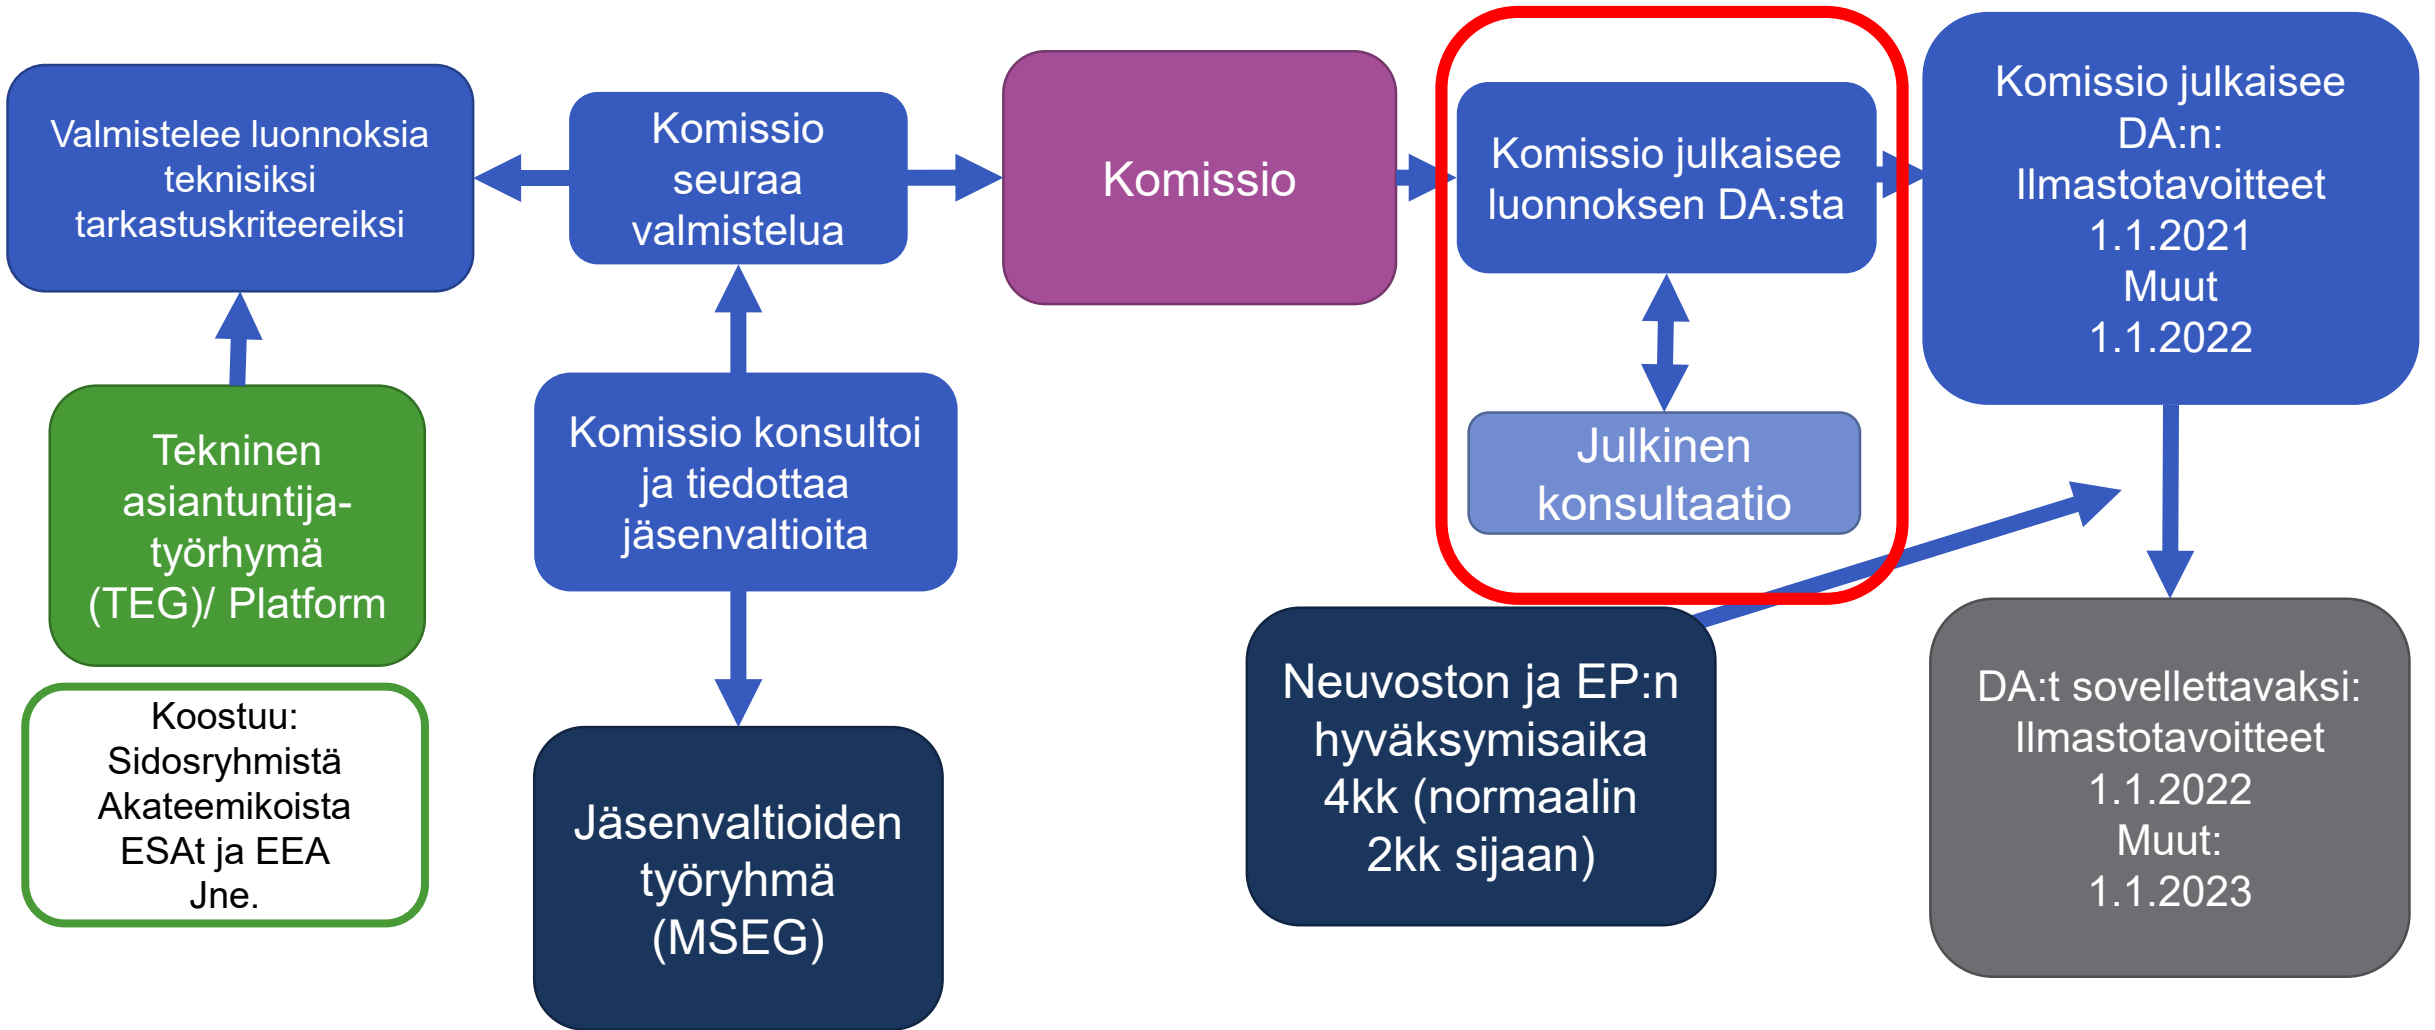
Valmistelee luonnoksia teknisiksi tarkastuskriteereiksi

Komissio seuraa valmistelua

Komissio

Komissio julkaisee luonnoksen DA:sta

Julkinen konsultaatio

Komissio julkaisee DA:n: Ilmastotavoitteet 1.1.2021 Muut 1.1.2022

Tekninen asiantuntija-työrhymä (TEG)/ Platform

Koostuu: Sidosryhmistä Akateemikoista ESAt ja EEA Jne.

Komissio konsultoi ja tiedottaa jäsenvaltioita

Jäsenvaltioiden työryhmä (MSEG)

Neuvoston ja EP:n hyväksymisaika 4kk (normaalin 2kk sijaan)

DA:t sovellettavaksi: Ilmastotavoitteet 1.1.2022 Muut: 1.1.2023